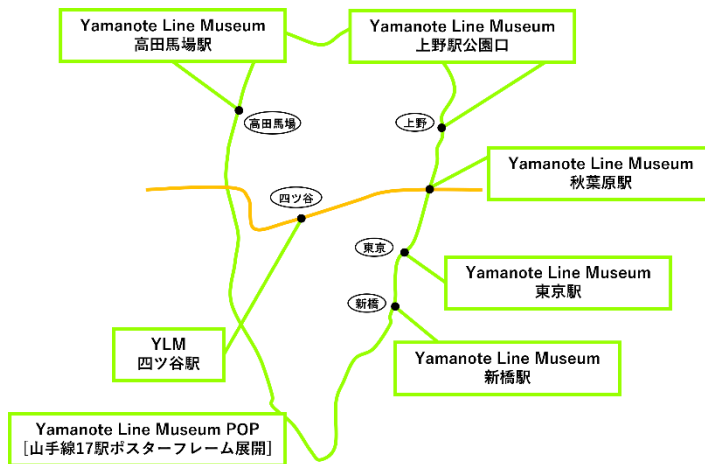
Yamanote Line Museum
高田馬場駅

Yamanote Line Museum
上野駅公園口

高田馬場

上野

Yamanote Line Museum
秋葉原駅

四ツ谷

東京

Yamanote Line Museum
東京駅

新橋

YLM
四ツ谷駅

Yamanote Line Museum
新橋駅

Yamanote Line Museum POP
[山手線17駅ポスターフレーム展開]